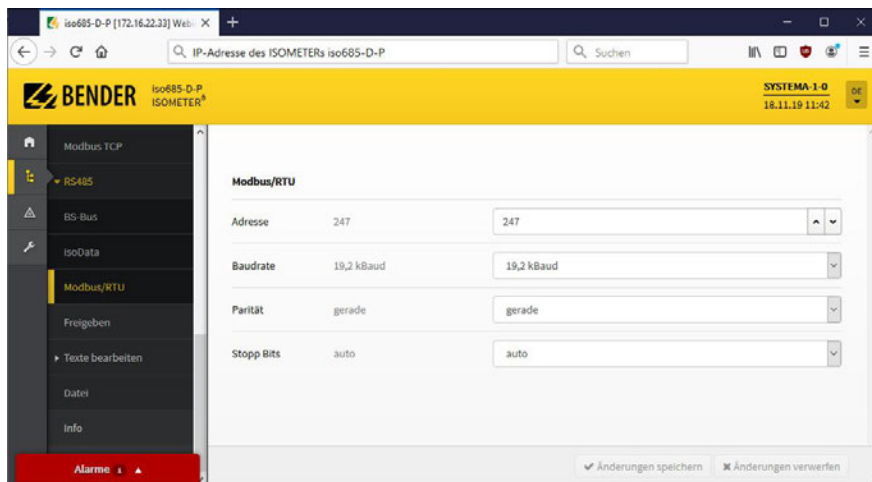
iso685-D-P [172.16.22.33] Web ×

IP-Adresse des ISOMETERs iso685-D-P

Suchen

BENDER iso685-D-P ISOMETER®

SYSTEMA-1-0
18.11.19 11:42

DE

Modbus TCP

RS485

BS-Bus

isoData

Modbus/RTU

Freigeben

Texte bearbeiten

Datei

Info

Alarme 1

Modbus/RTU

| | | |
|---|---|---|
| Adresse | 247 | 247 |
| Baudrate | 19,2 kBaud | 19,2 kBaud |
| Parität | gerade | gerade |
| Stopp Bits | auto | auto |

✔ Änderungen speichern

✖ Änderungen verwerfen